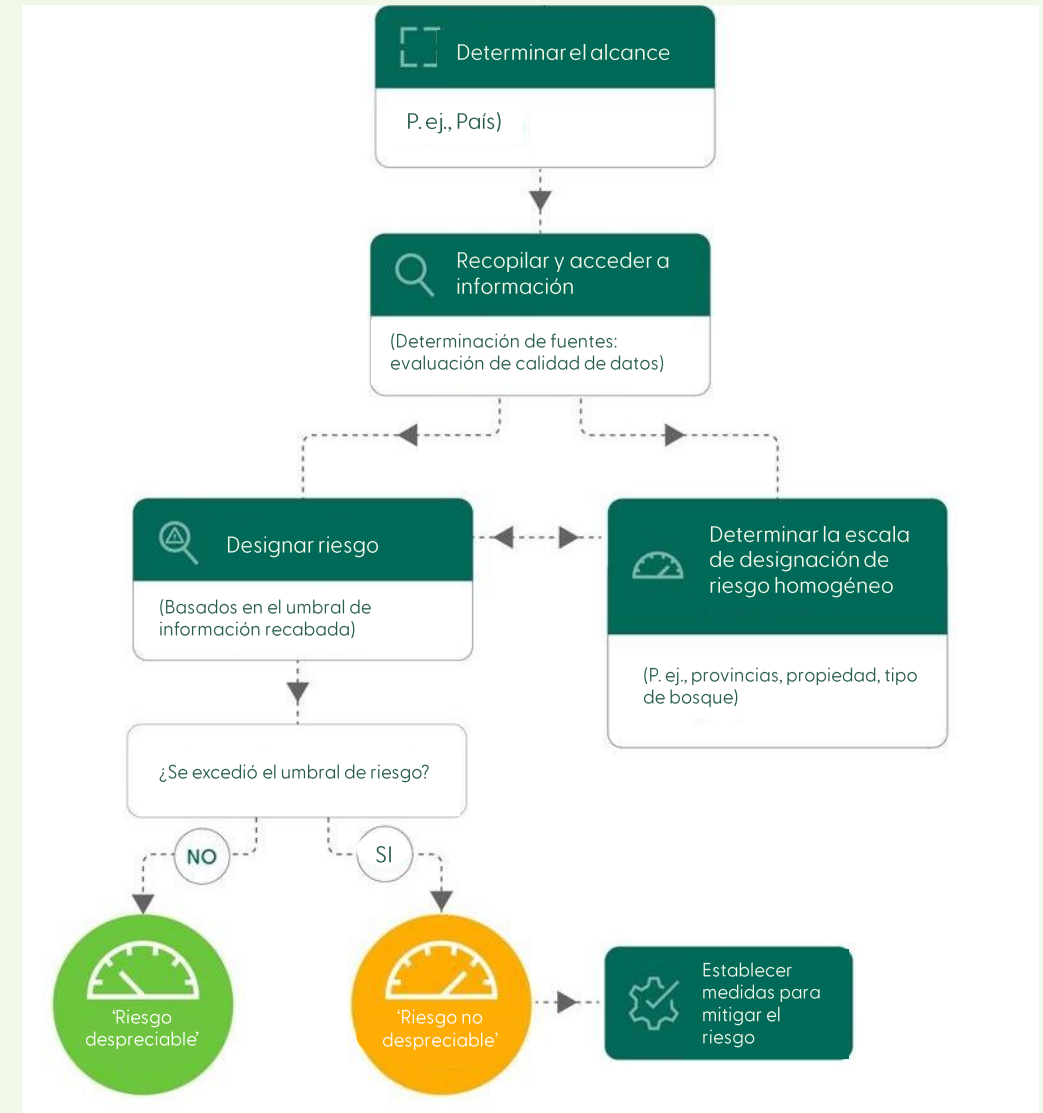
Determinar el alcance

P. ej., País)

Recopilar y acceder a información

(Determinación de fuentes: evaluación de calidad de datos)

Designar riesgo

(Basados en el umbral de información recabada)

Determinar la escala de designación de riesgo homogéneo

(P. ej., provincias, propiedad, tipo de bosque)

¿Se excedió el umbral de riesgo?

NO

SI

'Riesgo despreciable'

'Riesgo no despreciable'

Establecer medidas para mitigar el riesgo